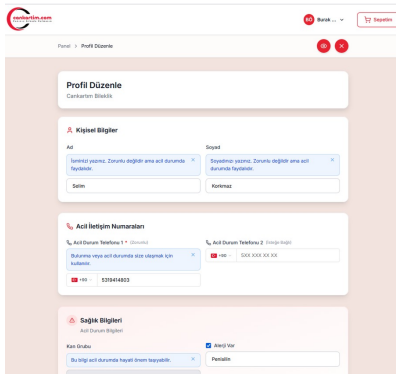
canikartim.com

BO Burak ...

Sepetim

Panel > Profil Düzenle

Profil Düzenle
Canikartım Bileklik

Kişisel Bilgiler

Ad
İsminizi yazınız. Zorunlu değildir ama acil durumda faydalıdır. ×
Selim

Soyad
Soyadınızı yazınız. Zorunlu değildir ama acil durumda faydalıdır. ×
Korkmaz

Acil İletişim Numaraları

Acil Durum Telefonu 1 * (Zorunlu)
Bulunma veya acil durumda size ulaşmak için kullanılır. ×
+90 5319414803

Acil Durum Telefonu 2 (İsteğe Bağlı)
+90 5XX XXX XX XX

Sağlık Bilgileri
Acil Durum Bilgileri

Kan Grubu
Bu bilgi acil durumda hayati önem taşıyabilir. ×

Alerji Var
Penisilin